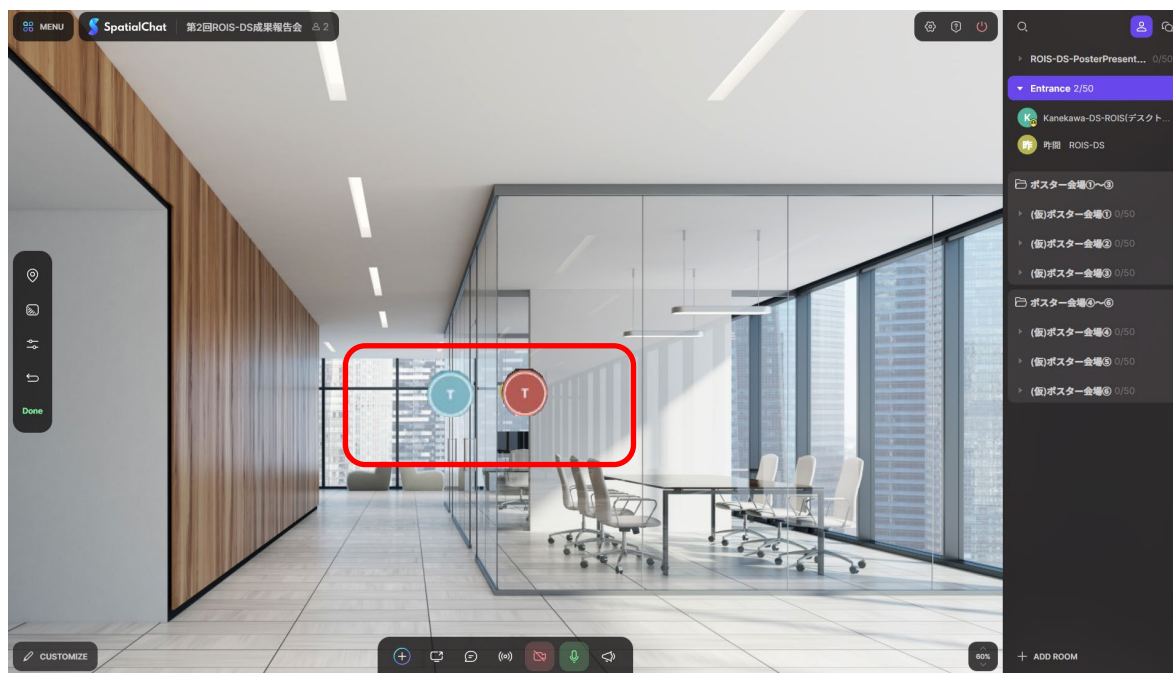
MENU SpatialChat 第2回ROIS-DS成果報告会 2

ROIS-DS-PosterPresent... 0/50
Entrance 2/50
K Kanekawa-DS-ROIS(デスクト...
昨 昨間 ROIS-DS
ポスター会場①〜③
(仮)ポスター会場① 0/50
(仮)ポスター会場② 0/50
(仮)ポスター会場③ 0/50
ポスター会場④〜⑥
(仮)ポスター会場④ 0/50
(仮)ポスター会場⑤ 0/50
(仮)ポスター会場⑥ 0/50

Done

T
T

CUSTOMIZE
60%
ADD ROOM